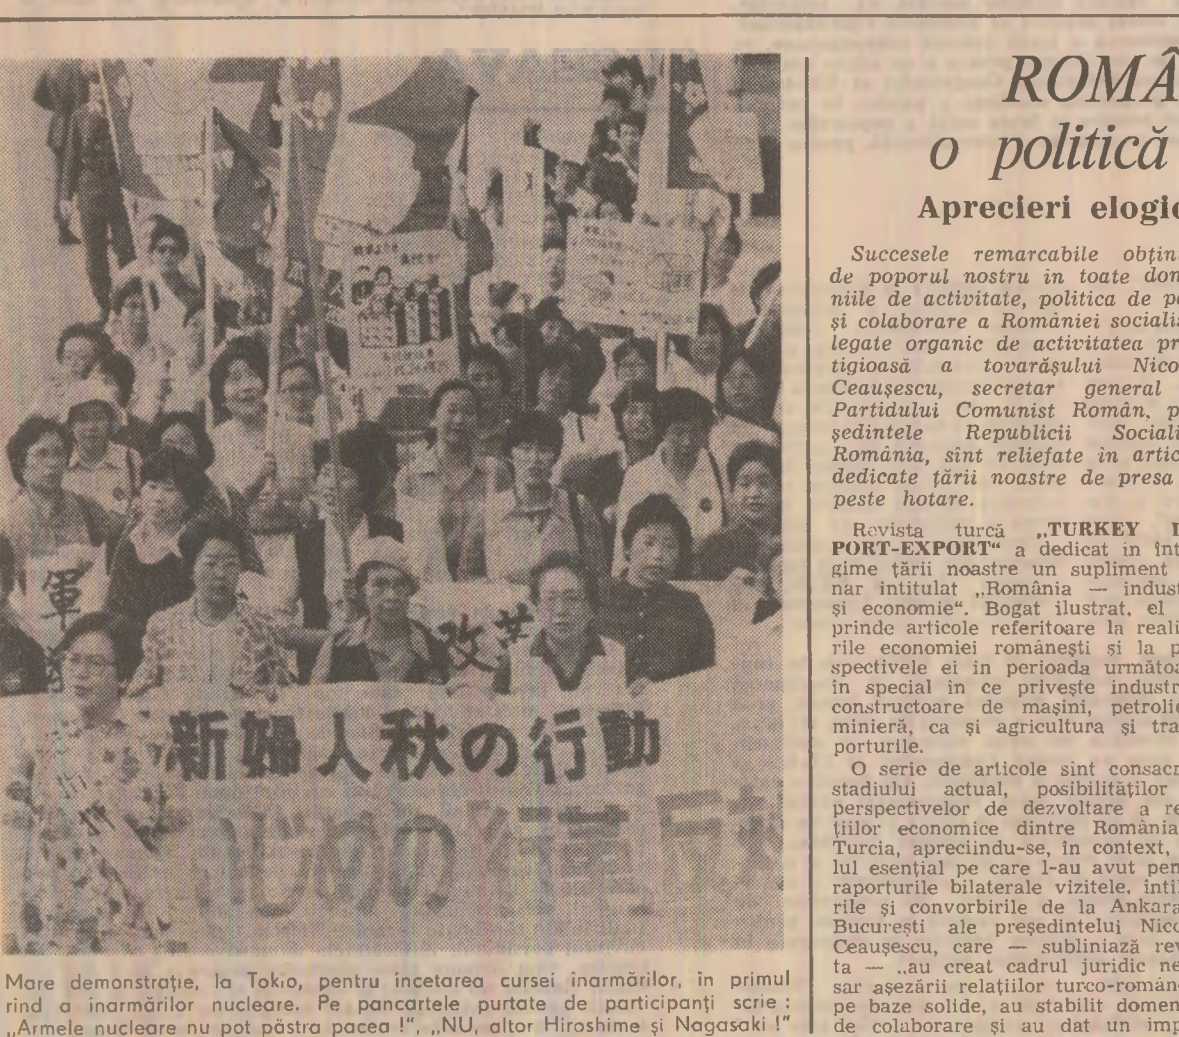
軍

改革

新婦人秋の行動

Mare demonstrație, la Tokio, pentru încetarea cursei înarmărilor, în primul rind a înarmărilor nucleare. Pe pancartele purtate de participanți scrie: „Armele nucleare nu pot păstra pacea !", „NU, altor Hiroshime și Nagasaki !"

ROMÂ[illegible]
o politică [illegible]

Aprecieri elogi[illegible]

Succesele remarcabile obțin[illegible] de poporul nostru in toate dom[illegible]niile de activitate, politica de pa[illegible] și colaborare a României socialis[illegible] legate organic de activitatea pr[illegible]tigioasă a tovarășului Nico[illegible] Ceaușescu, secretar general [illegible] Partidului Comunist Român, p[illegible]ședintele Republicii Sociali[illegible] România, sint reliefate in artic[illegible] dedicate țării noastre de presa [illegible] peste hotare.

Revista turcă „TURKEY I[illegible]PORT-EXPORT" a dedicat in înt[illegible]gime țării noastre un supliment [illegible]nar intitulat „România — indust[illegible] și economie". Bogat ilustrat, el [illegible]prinde articole referitoare la reali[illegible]rile economiei românești și la p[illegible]spectivele ei in perioada următoa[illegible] în special in ce privește industr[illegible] constructoare de mașini, petrolie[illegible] minieră, ca și agricultura și tra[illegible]porturile.

O serie de articole sint consacr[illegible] stadiului actual, posibilităților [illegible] perspectivelor de dezvoltare a re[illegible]țiilor economice dintre România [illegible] Turcia, apreciindu-se, în context, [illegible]lul esențial pe care l-au avut pen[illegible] raporturile bilaterale vizitele, intîl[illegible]rile și convorbirile de la Ankara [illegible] București ale președintelui Nico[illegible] Ceaușescu, care — subliniază rev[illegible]ta — „au creat cadrul juridic ne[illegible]sar așezării relațiilor turco-romån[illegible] pe baze solide, au stabilit domen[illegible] de colaborare și au dat un imp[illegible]